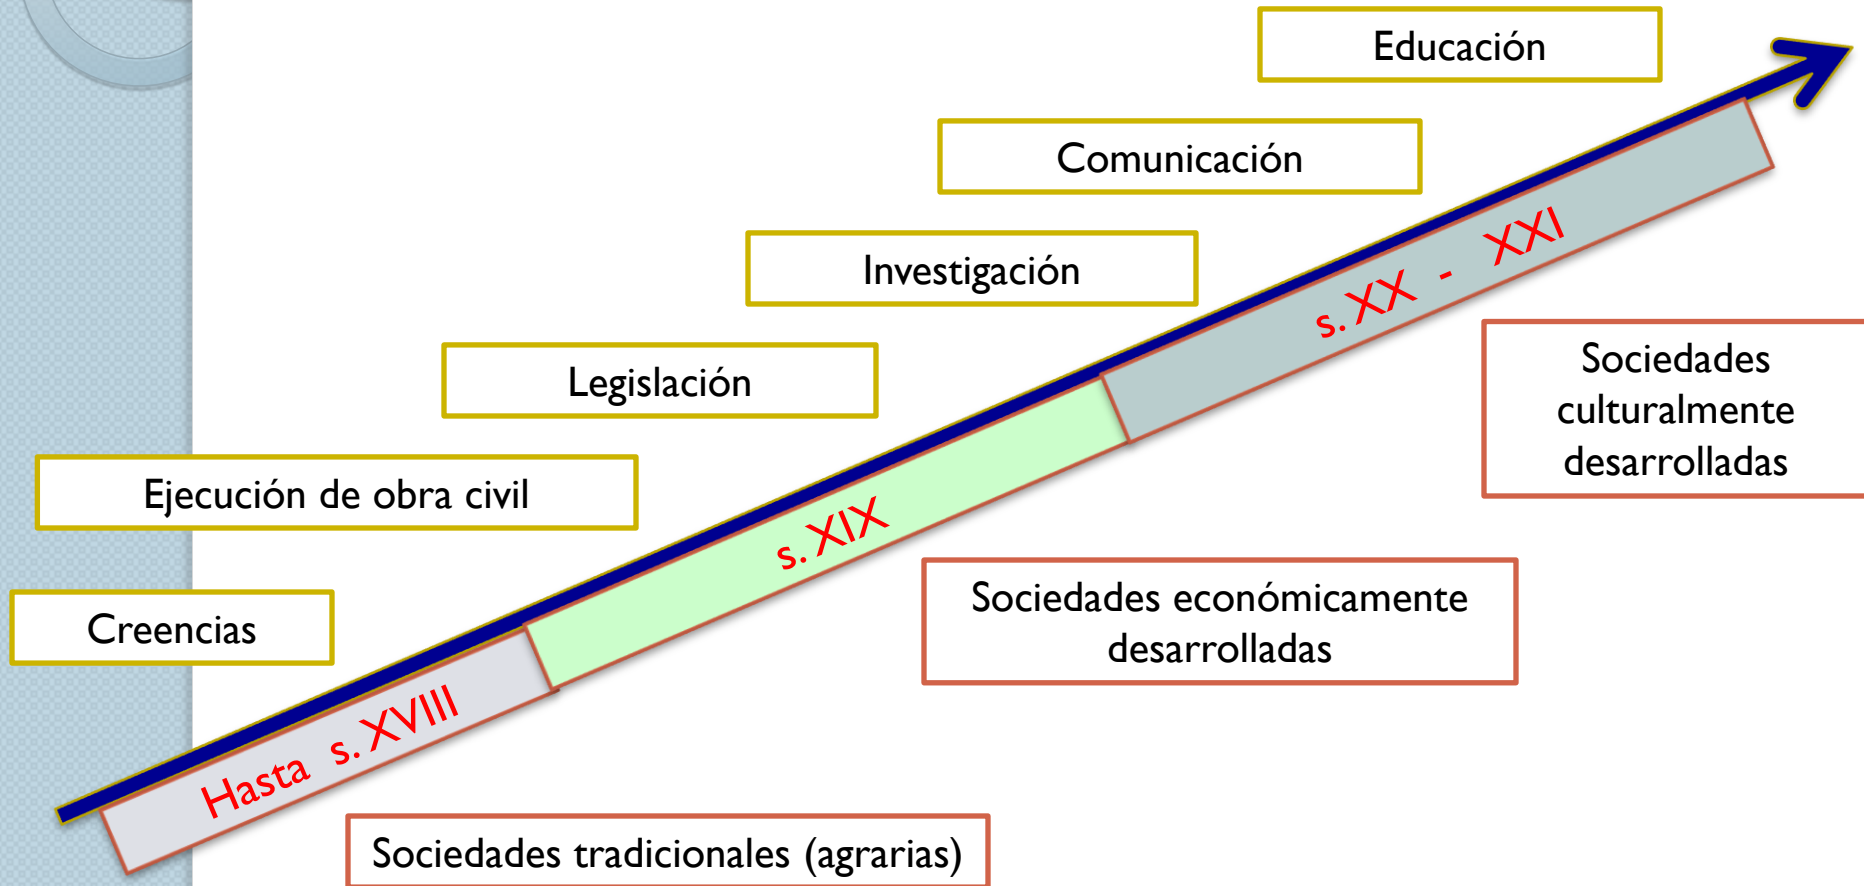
Educación

Comunicación

Investigación

Legislación

Ejecución de obra civil

Creencias

Hasta s. XVIII

s. XIX

s. XX - XXI

Sociedades culturalmente desarrolladas

Sociedades económicamente desarrolladas

Sociedades tradicionales (agrarias)